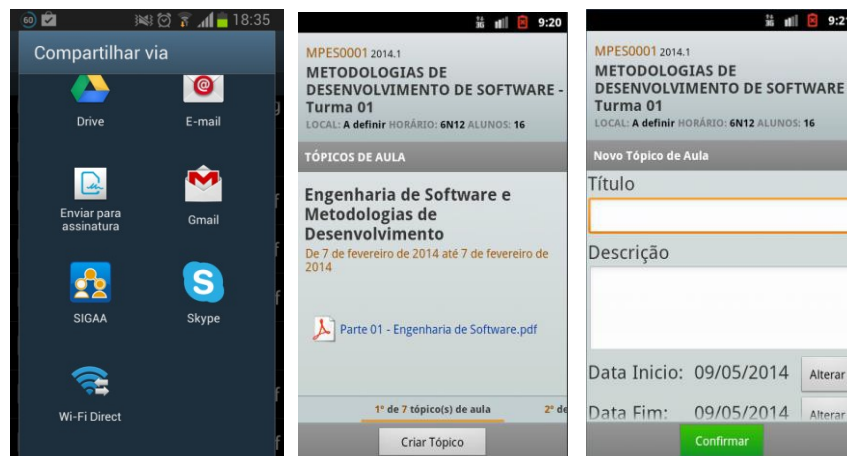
60 18:35

Compartilhar via

Drive

E-mail

Enviar para assinatura

Gmail

SIGAA

Skype

Wi-Fi Direct

9:20

MPES0001 2014.1

METODOLOGIAS DE DESENVOLVIMENTO DE SOFTWARE - Turma 01

LOCAL: A definir HORÁRIO: 6N12 ALUNOS: 16

TÓPICOS DE AULA

Engenharia de Software e Metodologias de Desenvolvimento

De 7 de fevereiro de 2014 até 7 de fevereiro de 2014

Parte 01 - Engenharia de Software.pdf

1º de 7 tópico(s) de aula

2º de

Criar Tópico

9:2

MPES0001 2014.1

METODOLOGIAS DE DESENVOLVIMENTO DE SOFTWARE Turma 01

LOCAL: A definir HORÁRIO: 6N12 ALUNOS: 16

Novo Tópico de Aula

Título

Descrição

Data Inicio: 09/05/2014 Alterar

Data Fim: 09/05/2014 Alterar

Confirmar